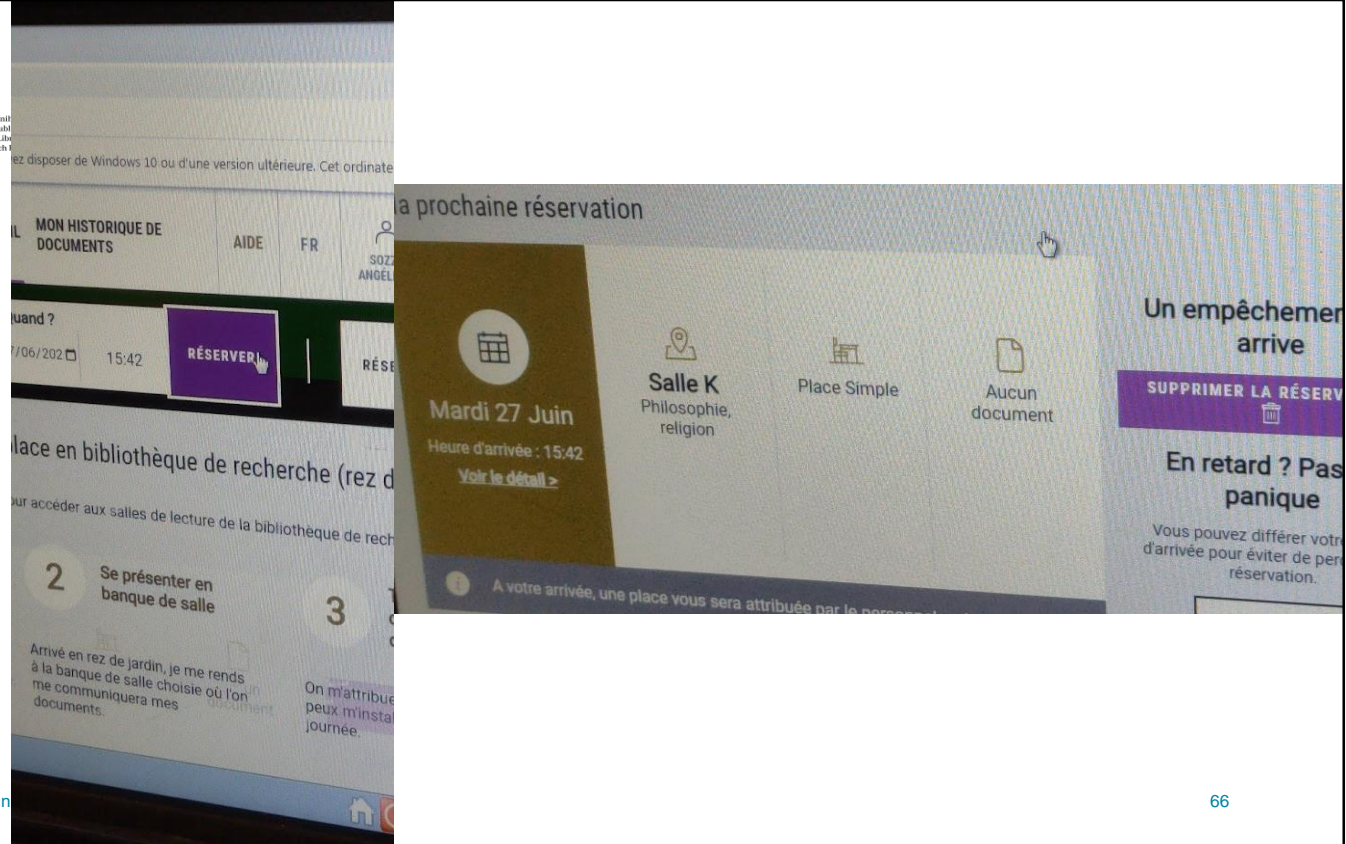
ez disposer de Windows 10 ou d'une version ultérieure. Cet ordinate

IL MON HISTORIQUE DE DOCUMENTS AIDE FR SOZZ ANGÉL

uand ?

7/06/202 15:42 RÉSERVER RÉSE

lace en bibliothèque de recherche (rez d

ur accéder aux salles de lecture de la bibliothèque de rech

2 Se présenter en banque de salle

Arrivé en rez de jardin, je me rends à la banque de salle choisie où l'on me communiquera mes documents.

3

On m'attribue peux m'instal journée.

a prochaine réservation

Mardi 27 Juin

Heure d'arrivée : 15:42

Voir le détail >

Salle K
Philosophie, religion

Place Simple

Aucun document

A votre arrivée, une place vous sera attribuée par le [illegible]

Un empêchemen arrive

SUPPRIMER LA RÉSERV

En retard ? Pas panique

Vous pouvez différer votr d'arrivée pour éviter de per réservation.

66